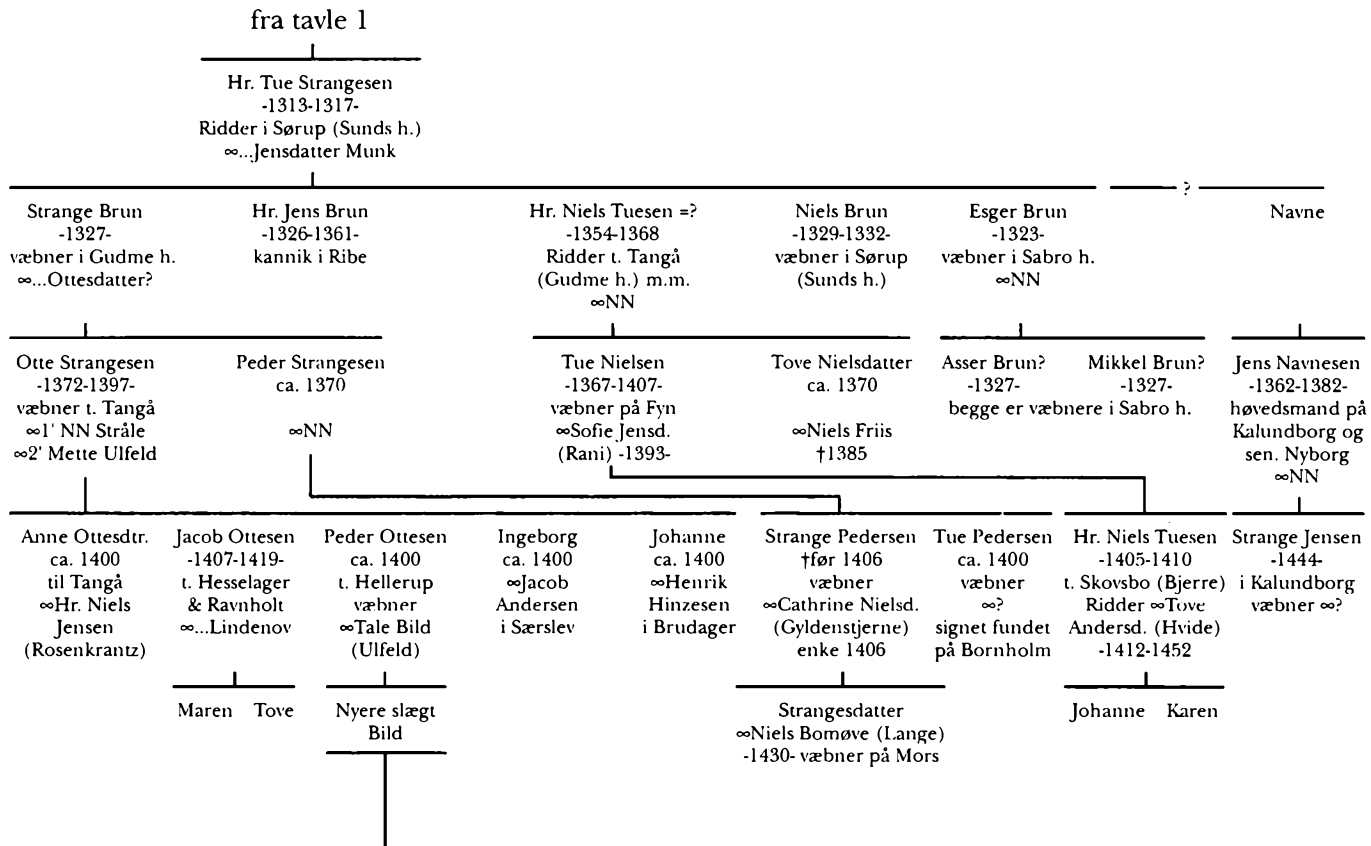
fra tavle 1

Hr. Tue Strangesen
-1313-1317-
Ridder i Sørup (Sunds h.)
∞...Jensdatter Munk

Strange Brun
-1327-
væbner i Gudme h.
∞...Ottesdatter?

Hr. Jens Brun
-1326-1361-
kannik i Ribe

Hr. Niels Tuesen =?
-1354-1368
Ridder t. Tangå
(Gudme h.) m.m.
∞NN

Niels Brun
-1329-1332-
væbner i Sørup
(Sunds h.)

Esger Brun
-1323-
væbner i Sabro h.
∞NN

?

Navne

Otte Strangesen
-1372-1397-
væbner t. Tangå
∞1' NN Stråle
∞2' Mette Ulfeld

Peder Strangesen
ca. 1370
∞NN

Tue Nielsen
-1367-1407-
væbner på Fyn
∞Sofie Jensd.
(Rani) -1393-

Tove Nielsdatter
ca. 1370
∞Niels Friis
†1385

Asser Brun?
-1327-

Mikkel Brun?
-1327-

begge er væbnere i Sabro h.

Jens Navnesen
-1362-1382-
høvedsmand på
Kalundborg og
sen. Nyborg
∞NN

Anne Ottesdtr.
ca. 1400
til Tangå
∞Hr. Niels
Jensen
(Rosenkrantz)

Jacob Ottesen
-1407-1419-
t. Hesselager
& Ravnholt
∞...Lindenov

Peder Ottesen
ca. 1400
t. Hellerup
væbner
∞Tale Bild
(Ulfeld)

Ingeborg
ca. 1400
∞Jacob
Andersen
i Særslev

Johanne
ca. 1400
∞Henrik
Hinzesen
i Brudager

Strange Pedersen
†før 1406
væbner
∞Cathrine Nielsd.
(Gyldenstjerne)
enke 1406

Tue Pedersen
ca. 1400
væbner
∞?
signet fundet
på Bornholm

Hr. Niels Tuesen
-1405-1410
t. Skovsbo (Bjerre)
Ridder ∞Tove
Andersd. (Hvide)
-1412-1452

Strange Jensen
-1444-
i Kalundborg
væbner ∞?

Maren Tove

Nyere slægt
Bild

Strangesdatter
∞Niels Bomøve (Lange)
-1430- væbner på Mors

Johanne Karen